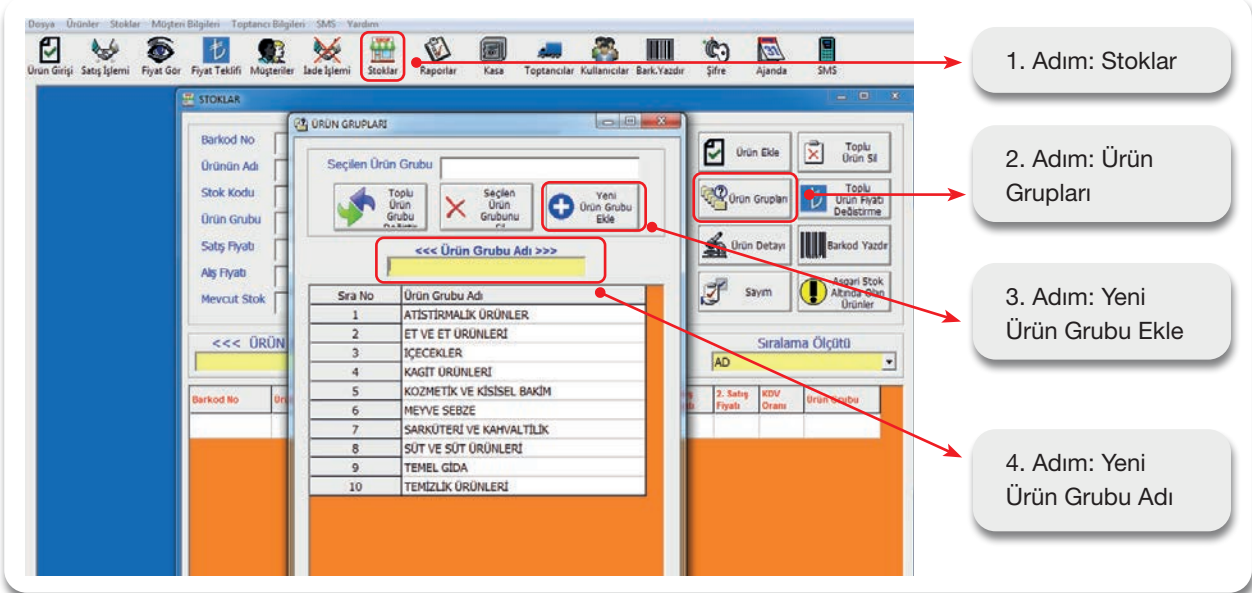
Dosya Ürünler Stoklar Müşteri Bilgileri Toptancı Bilgileri SMS Yardım

Ürün Girişi Satış İşlemi Fiyat Gör Fiyat Teklifi Müşteriler İade İşlemi Stoklar Raporlar Kasa Toptancılar Kullanıcılar Bark.Yazdır Şifre Ajanda SMS

STOKLAR

Barkod No
Ürünün Adı
Stok Kodu
Ürün Grubu
Satış Fiyatı
Alış Fiyatı
Mevcut Stok

ÜRÜN GRUPLARI

Seçilen Ürün Grubu

Toplu Ürün Grubu Değiştir
Seçilen Ürün Grubunu Sil
Yeni Ürün Grubu Ekle

<<< Ürün Grubu Adı >>>

| Sıra No | Ürün Grubu Adı |
|---|---|
| 1 | ATISTIRMALIK ÜRÜNLER |
| 2 | ET VE ET ÜRÜNLERİ |
| 3 | İÇECEKLER |
| 4 | KAGIT ÜRÜNLERİ |
| 5 | KOZMETİK VE KİSİSEL BAKIM |
| 6 | MEYVE SEBZE |
| 7 | SARKÜTERİ VE KAHVALTILIK |
| 8 | SÜT VE SÜT ÜRÜNLERİ |
| 9 | TEMEL GIDA |
| 10 | TEMİZLİK ÜRÜNLERİ |

Ürün Ekle
Toplu Ürün Sil
Ürün Grupları
Toplu Ürün Fiyatı Değiştirme
Ürün Detayı
Barkod Yazdır
Sayım
Asgari Stok Altında Olan Ürünler

<<< ÜRÜN
Sıralama Ölçütü
AD

Barkod No
2. Satış Fiyatı
KDV Oranı
Ürün Grubu

1. Adım: Stoklar

2. Adım: Ürün Grupları

3. Adım: Yeni Ürün Grubu Ekle

4. Adım: Yeni Ürün Grubu Adı